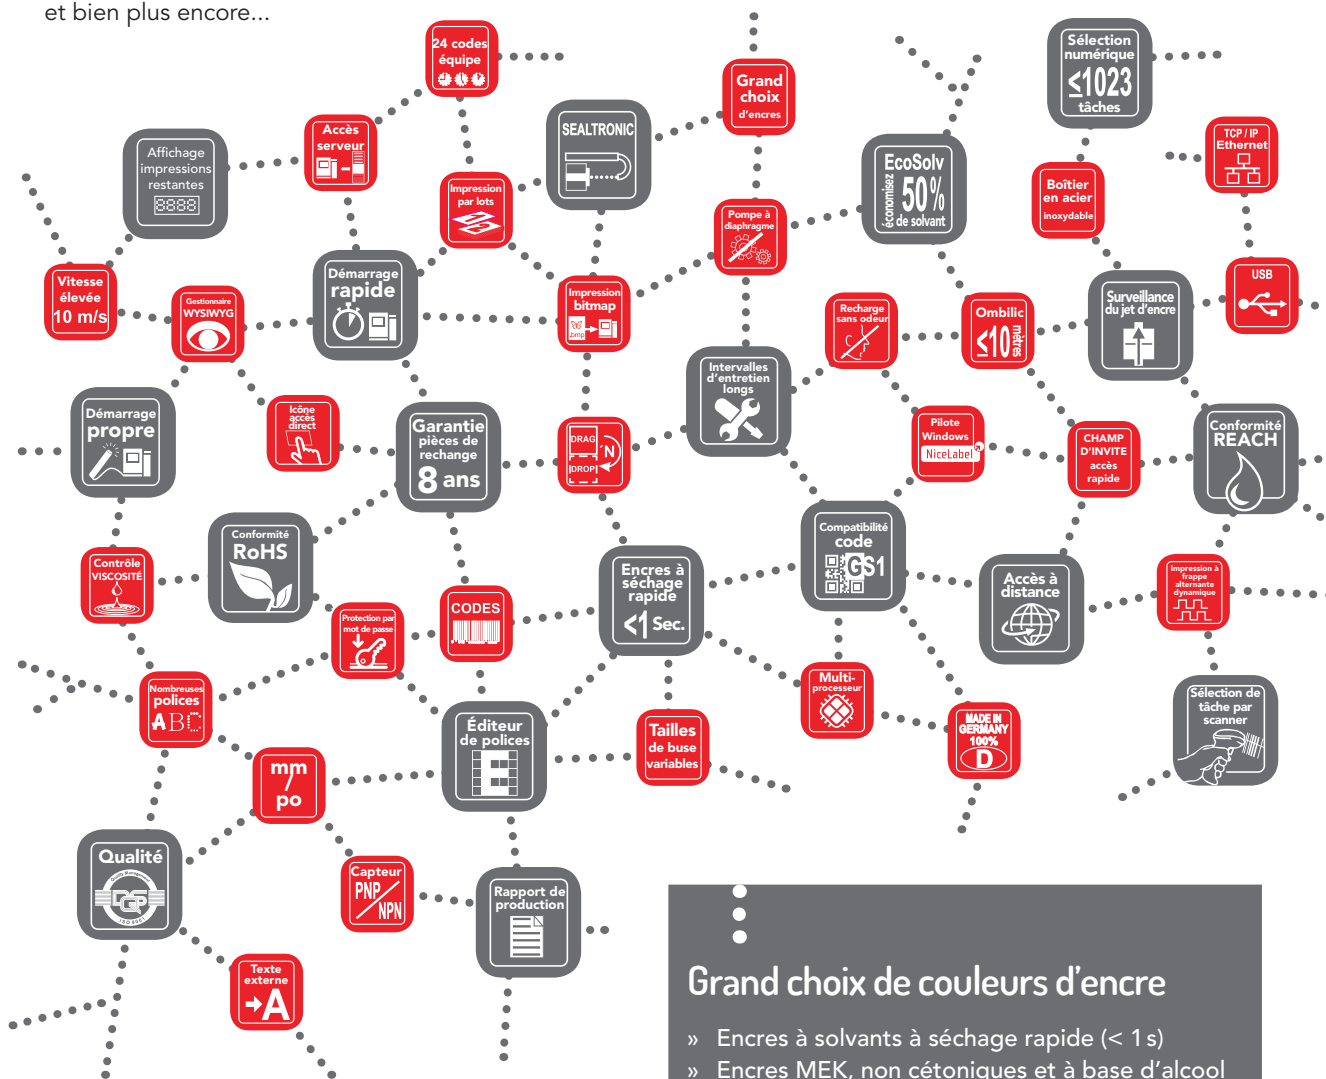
et bien plus encore...

24 codes équipe

Grand choix d'encres

Sélection numérique ≤1023 tâches

Accès serveur

SEALTRONIC

Affichage impressions restantes 8888

Impression par lots

EcoSolv économisez 50% de solvant

TCP / IP Ethernet

Boîtier en acier inoxydable

Pompe à diaphragme

Vitesse élevée 10 m/s

Gestionnaire WYSIWYG

Démarrage rapide

Impression bitmap

USB

Recharge sans odeur

Omblic ≤10 mètres

Surveillance du jet d'encre

Intervalles d'entretien longs

Démarrage propre

Icône accès direct

Garantie pièces de rechange 8 ans

DRAG N DROP

Pilote Windows NiceLabel

CHAMP D'INVITE accès rapide

Conformité REACH

Conformité RoHS

Compatibilité code GS1

Contrôle VISCOSITÉ

Encres à séchage rapide <1 Sec.

Accès à distance

Impression à frappe alternante dynamique

CODES

Protection par mot de passe

Multi-processeur

Nombreuses polices ABC

MADE IN GERMANY 100% D

Sélection de tâche par scanner

Éditeur de polices

Tailles de buse variables

mm / po

Qualité

Capteur PNP NPN

Rapport de production

Texte externe A

Grand choix de couleurs d'encre

» Encres à solvants à séchage rapide (< 1 s)
» Encres MEK, non cétoniques et à base d'alcool